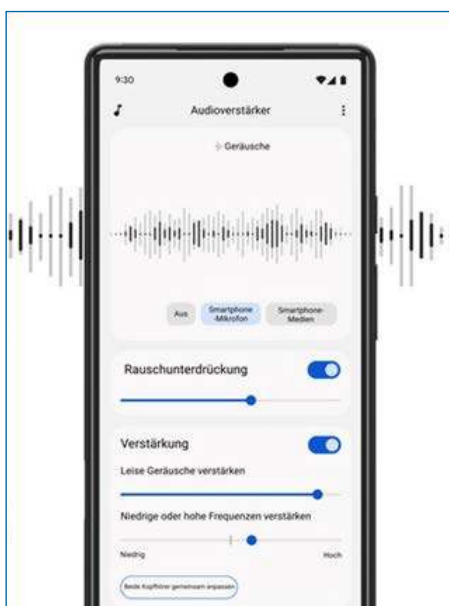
9:30

Audioverstärker

Geräusche

Aus

Smartphone -Mikrofon

Smartphone-Medien

Rauschunterdrückung

Verstärkung

Leise Geräusche verstärken

Niedrige oder hohe Frequenzen verstärken

Niedrig

Hoch

Beide Kopfhörer gemeinsam anpassen